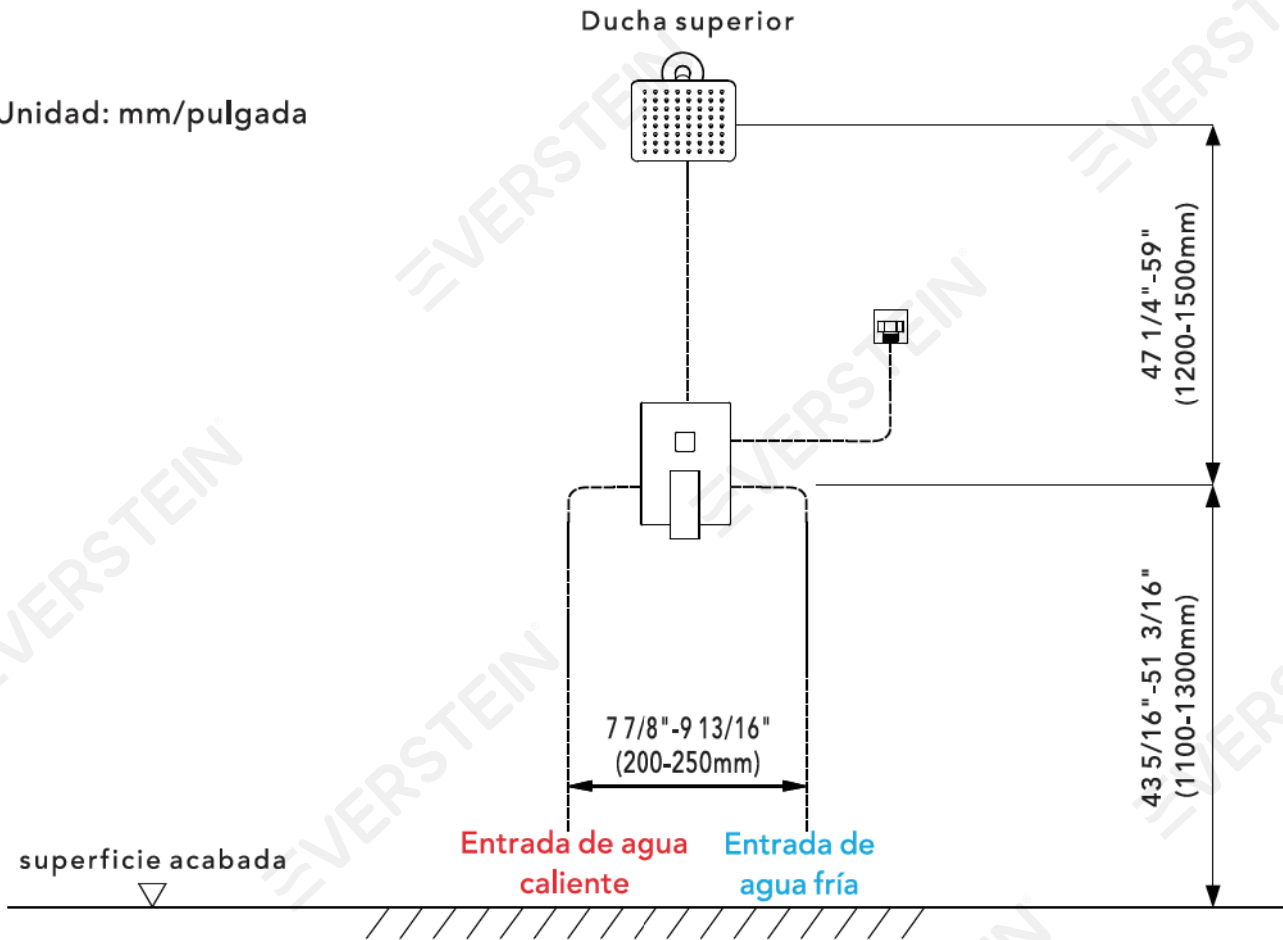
Ducha superior

Unidad: mm/pulgada

47 1/4"-59"
(1200-1500mm)

43 5/16"-51 3/16"
(1100-1300mm)

7 7/8"-9 13/16"
(200-250mm)

superficie acabada

Entrada de agua caliente

Entrada de agua fría

EVERSTEIN EVERSTEIN EVERSTEIN EVERSTEIN EVERSTEIN EVERSTEIN EVERSTEIN EVERSTEIN